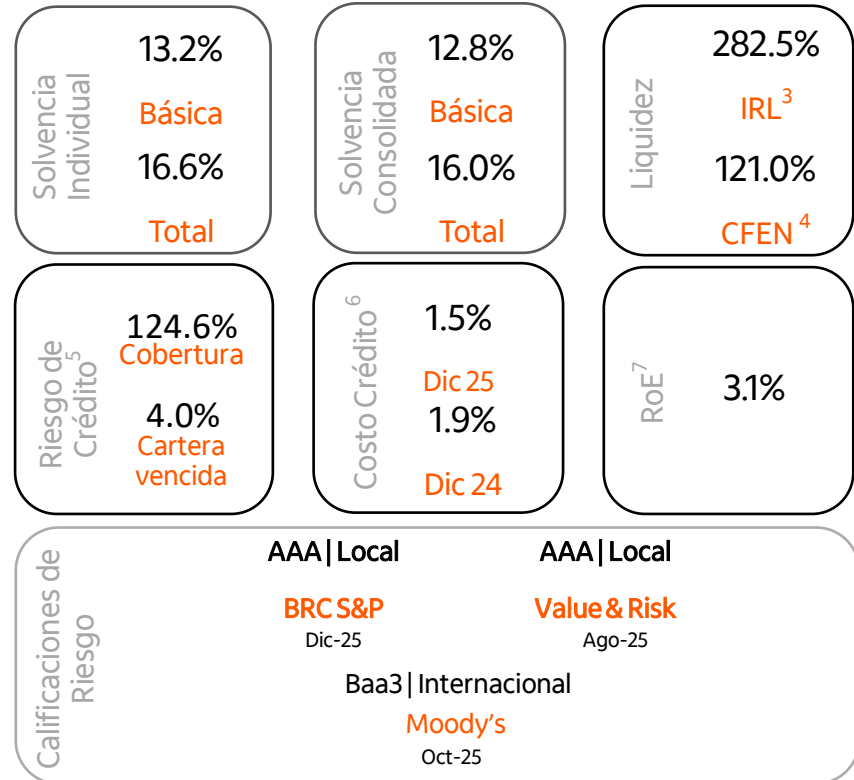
Solvencia Individual
13.2%
Básica
16.6%
Total

Solvencia Consolidada
12.8%
Básica
16.0%
Total

Liquidez
282.5%
IRL$^3$
121.0%
CFEN$^4$

Riesgo de Crédito$^5$
124.6%
Cobertura
4.0%
Cartera vencida

Costo Crédito$^6$
1.5%
Dic 25
1.9%
Dic 24

RoE$^7$
3.1%

Calificaciones de Riesgo
AAA | Local
BRC S&P
Dic-25
AAA | Local
Value & Risk
Ago-25
Baa3 | Internacional
Moody's
Oct-25